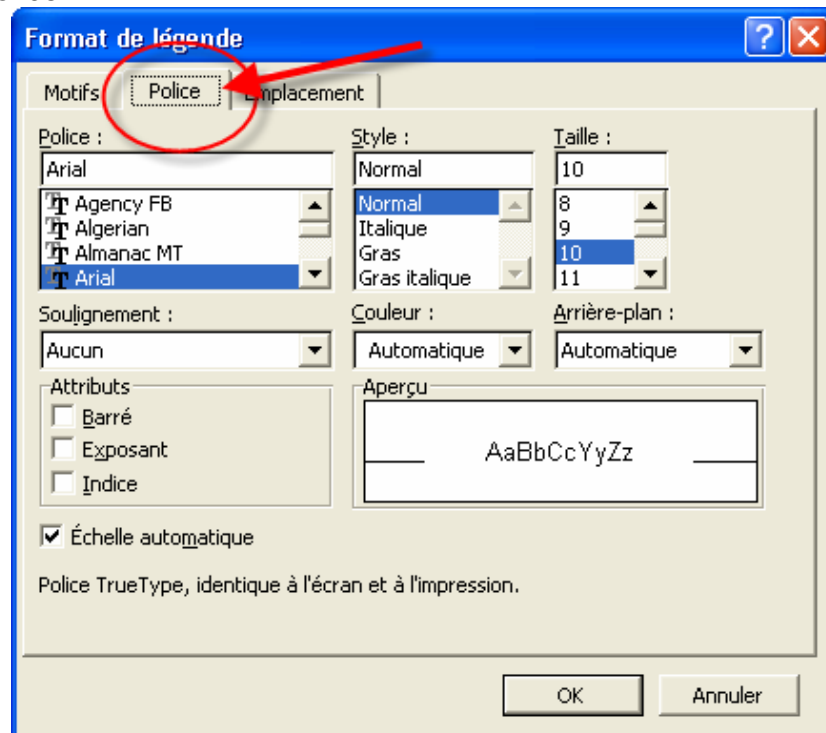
Format de légende

?

Motifs

Police

Emplacement

Police :

Arial

Agency FB
Algerian
Almanac MT
Arial

Style :

Normal

Normal
Italique
Gras
Gras italique

Taille :

10

8
9
10
11

Soulignement :

Aucun

Couleur :

Automatique

Arrière-plan :

Automatique

Attributs

Barré

Exposant

Indice

Aperçu

AaBbCcYyZz

Échelle automatique

Police TrueType, identique à l'écran et à l'impression.

OK

Annuler